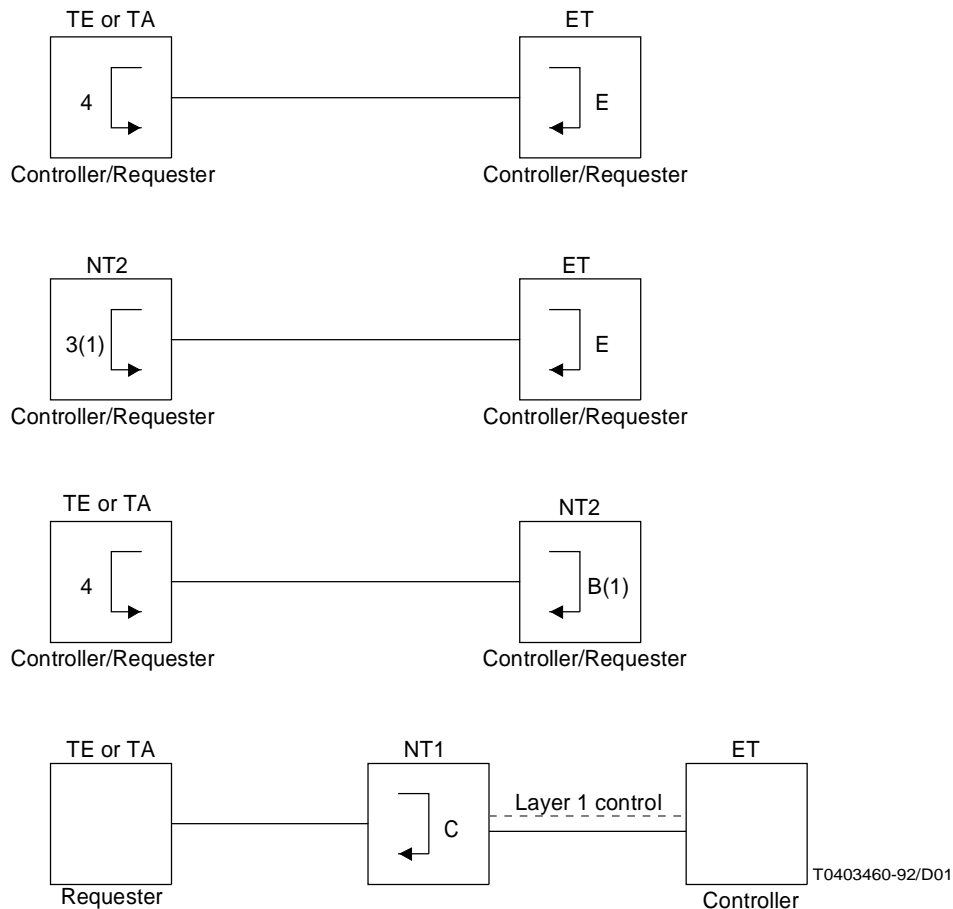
TE or TA

4

Controller/Requester

ET

E

Controller/Requester

NT2

3(1)

Controller/Requester

ET

E

Controller/Requester

TE or TA

4

Controller/Requester

NT2

B(1)

Controller/Requester

TE or TA

Requester

NT1

C

Layer 1 control

ET

Controller

T0403460-92/D01